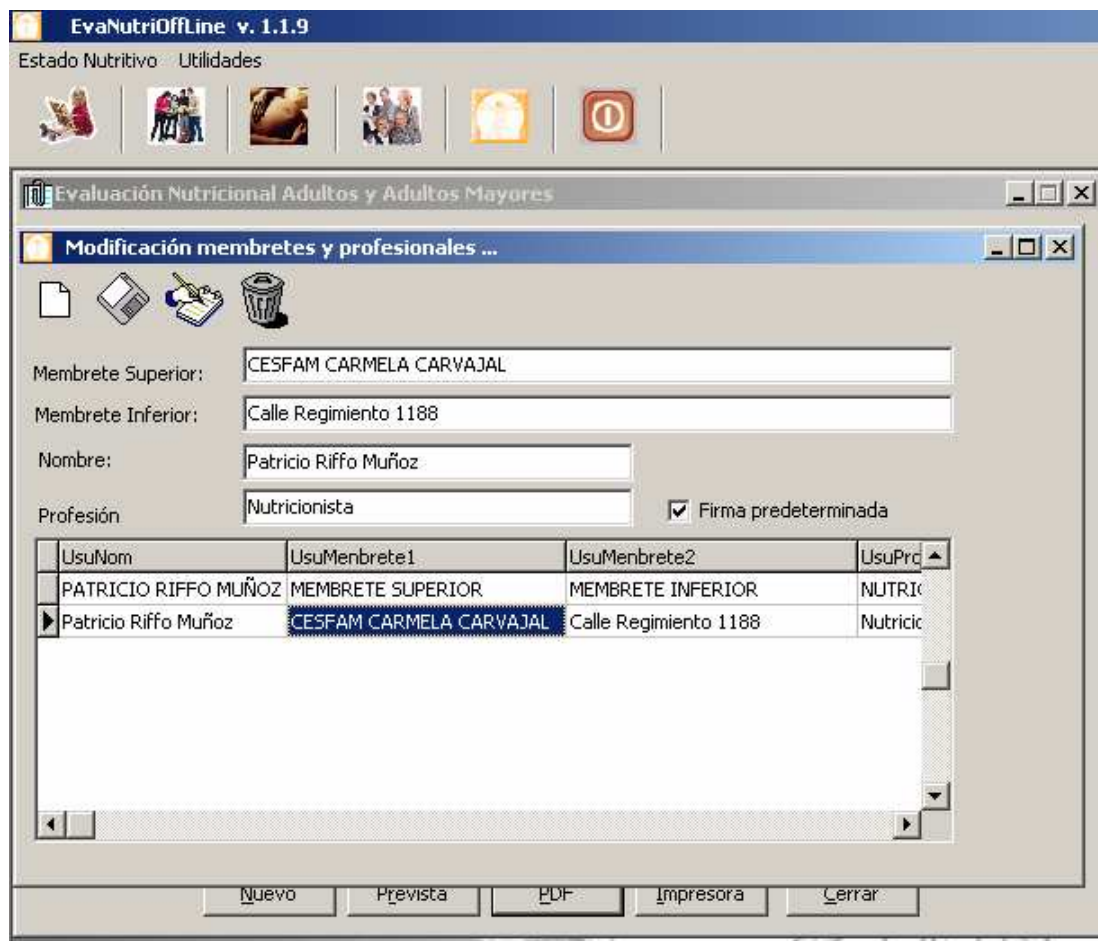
EvaNutriOffLine v. 1.1.9

Estado Nutritivo Utilidades

Evaluación Nutricional Adultos y Adultos Mayores

Modificación membretes y profesionales ...

Membrete Superior: CESFAM CARMELA CARVAJAL

Membrete Inferior: Calle Regimiento 1188

Nombre: Patricio Riffo Muñoz

Profesión Nutricionista

Firma predeterminada

| UsuNom | UsuMenbrete1 | UsuMenbrete2 | UsuPro |
|---|---|---|---|
| PATRICIO RIFFO MUÑOZ | MEMBRETE SUPERIOR | MEMBRETE INFERIOR | NUTRI |
| Patricio Riffo Muñoz | CESFAM CARMELA CARVAJAL | Calle Regimiento 1188 | Nutricio |

Nuevo Prevista PDF Impresora Cerrar